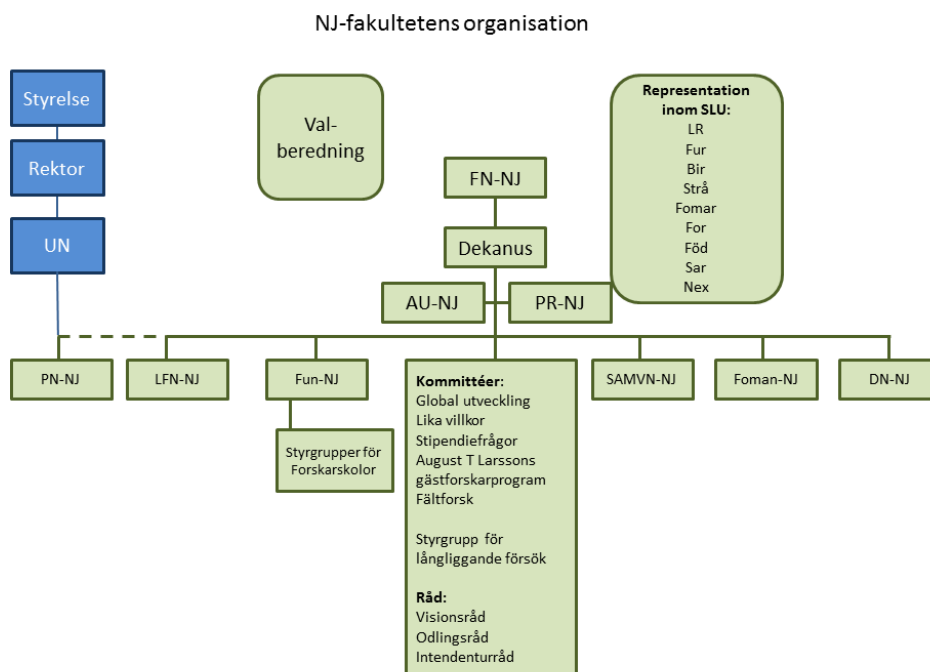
NJ-fakultetens organisation

Styrelse

Rektor

UN

Valberedning

FN-NJ

Dekanus

AU-NJ

PR-NJ

Representation inom SLU:
LR
Fur
Bir
Strå
Fomar
For
Föd
Sar
Nex

PN-NJ

LFN-NJ

Fun-NJ

Styrgrupper för Forskarskolor

Kommittéer:
Global utveckling
Lika villkor
Stipendiefrågor
August T Larssons gästforskarprogram
Fältforsk

Styrgrupp för långliggande försök

Råd:
Visionsråd
Odlingsråd
Intendenturråd

SAMVN-NJ

Foman-NJ

DN-NJ